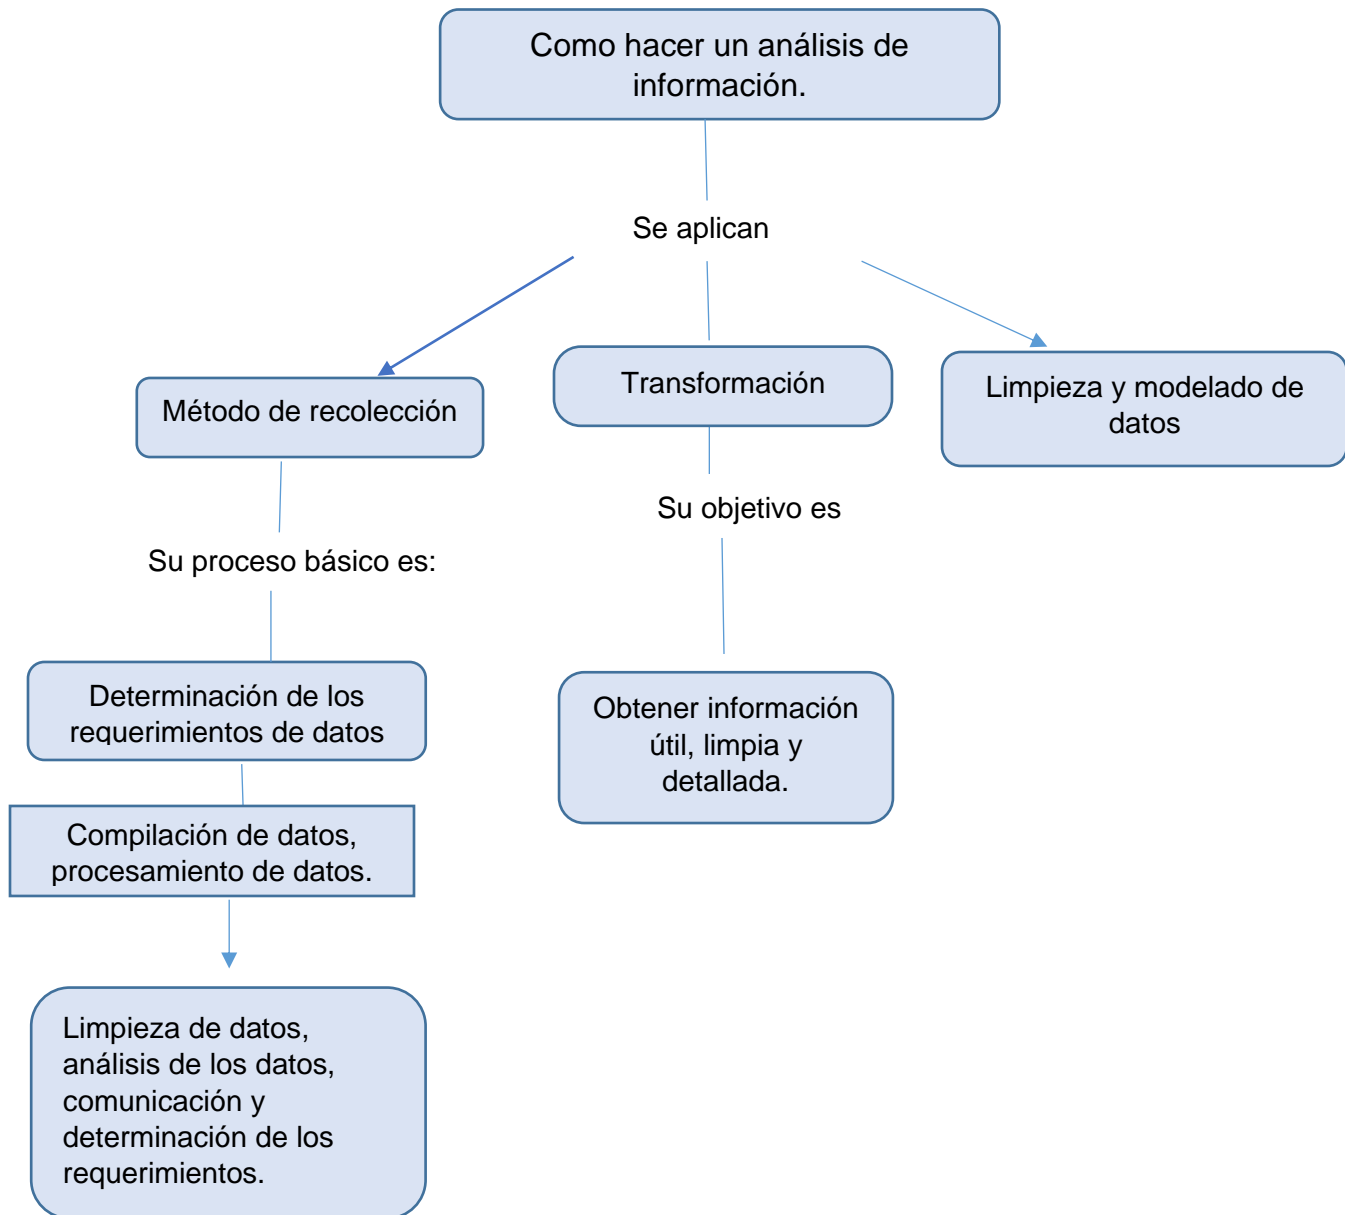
Como hacer un análisis de información.

Se aplican

Método de recolección

Transformación

Limpieza y modelado de datos

Su proceso básico es:

Su objetivo es

Determinación de los requerimientos de datos

Compilación de datos, procesamiento de datos.

Limpieza de datos, análisis de los datos, comunicación y determinación de los requerimientos.

Obtener información útil, limpia y detallada.